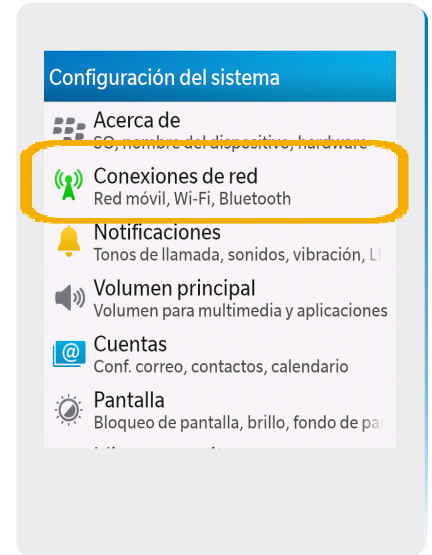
Configuración del sistema

Acerca de
SO, nombre del dispositivo, hardware

Conexiones de red
Red móvil, Wi-Fi, Bluetooth

Notificaciones
Tonos de llamada, sonidos, vibración, L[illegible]

Volumen principal
Volumen para multimedia y aplicaciones

Cuentas
Conf. correo, contactos, calendario

Pantalla
Bloqueo de pantalla, brillo, fondo de pa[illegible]

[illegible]